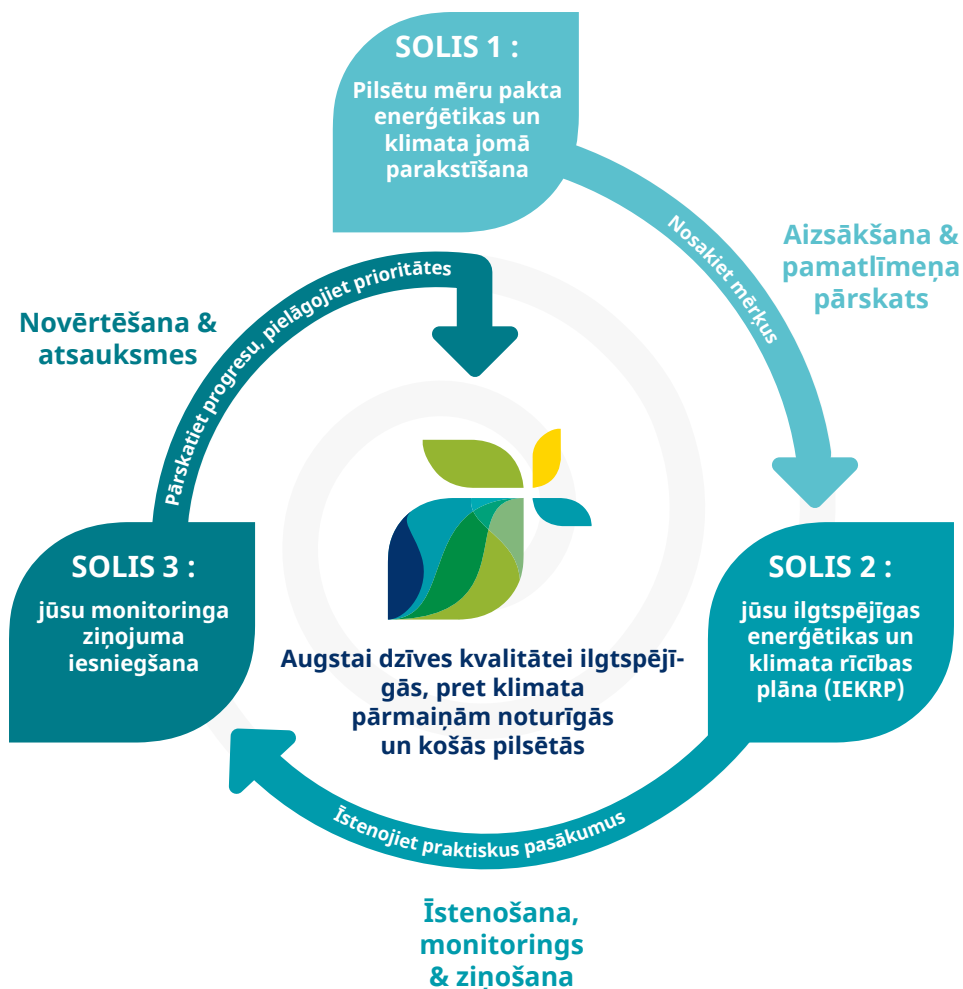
SOLIS 1 :

Pilsētu mēru pakta enerģētikas un klimata jomā parakstīšana

Nosakiet mērķus

Aizsākšana & pamatlīmeņa pārskats

SOLIS 2 :

jūsu ilgtspējīgas enerģētikas un klimata rīcības plāna (IEKRP)

Īstenojiet praktiskus pasākumus

Īstenošana, monitorings & ziņošana

SOLIS 3 :

jūsu monitoringa ziņojuma iesniegšana

Pārskatiet progresu, pielāgojiet prioritātes

Novērtēšana & atsauksmes

Augstai dzīves kvalitātei ilgtspējīgās, pret klimata pārmaiņām noturīgās un košās pilsētās